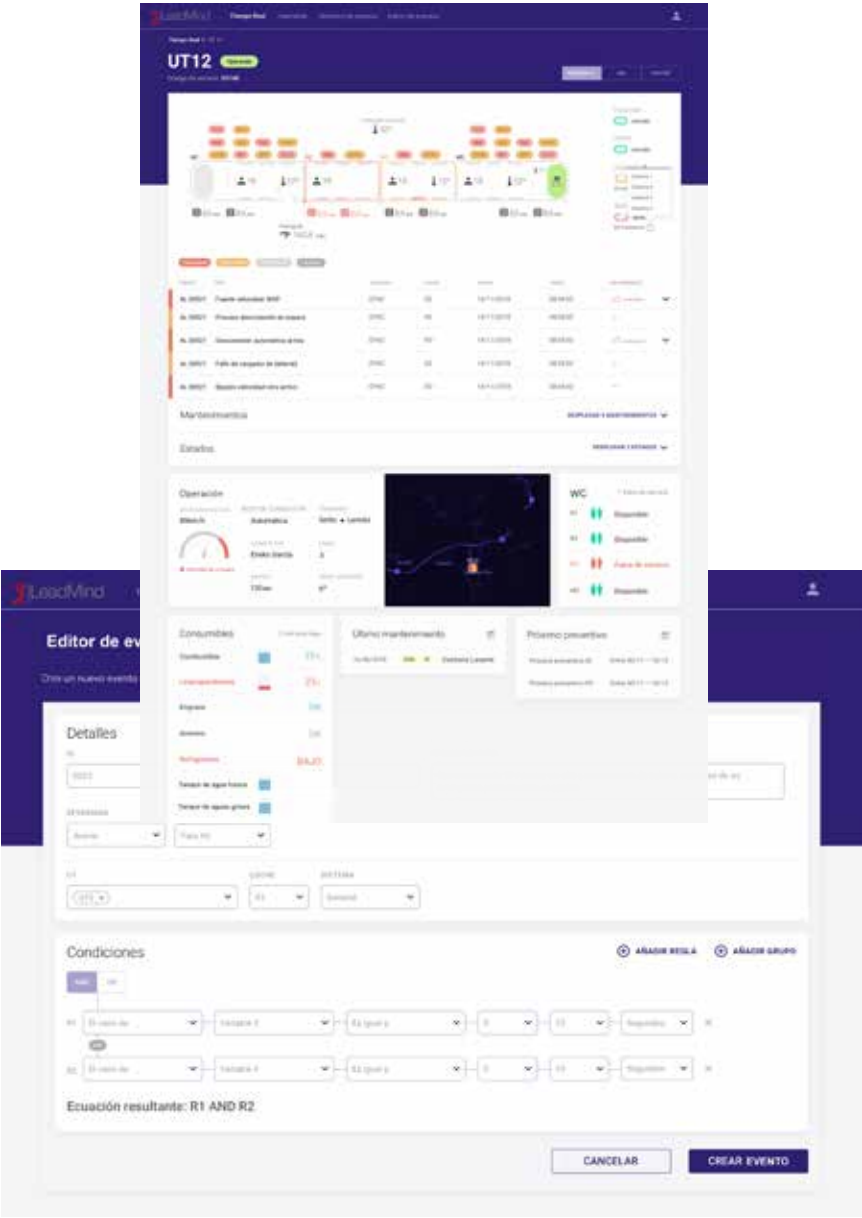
LeadMind Tiempo Real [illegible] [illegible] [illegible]

UT12

Mantenimientos

Estados

Operación

Automático

Emilio García

WC

Disponible

Disponible

Disponible

Consumibles

Combustible

Refrigerante

Tanque de aguas limpias

Tanque de aguas grises

Último mantenimiento

Próximo preventivo

LeadMind

Editor de ev

Crea un nuevo evento

Detalles

Condiciones

AÑADIR REGLA

AÑADIR GRUPO

R1

R2

Ecuación resultante: R1 AND R2

CANCELAR

CREAR EVENTO